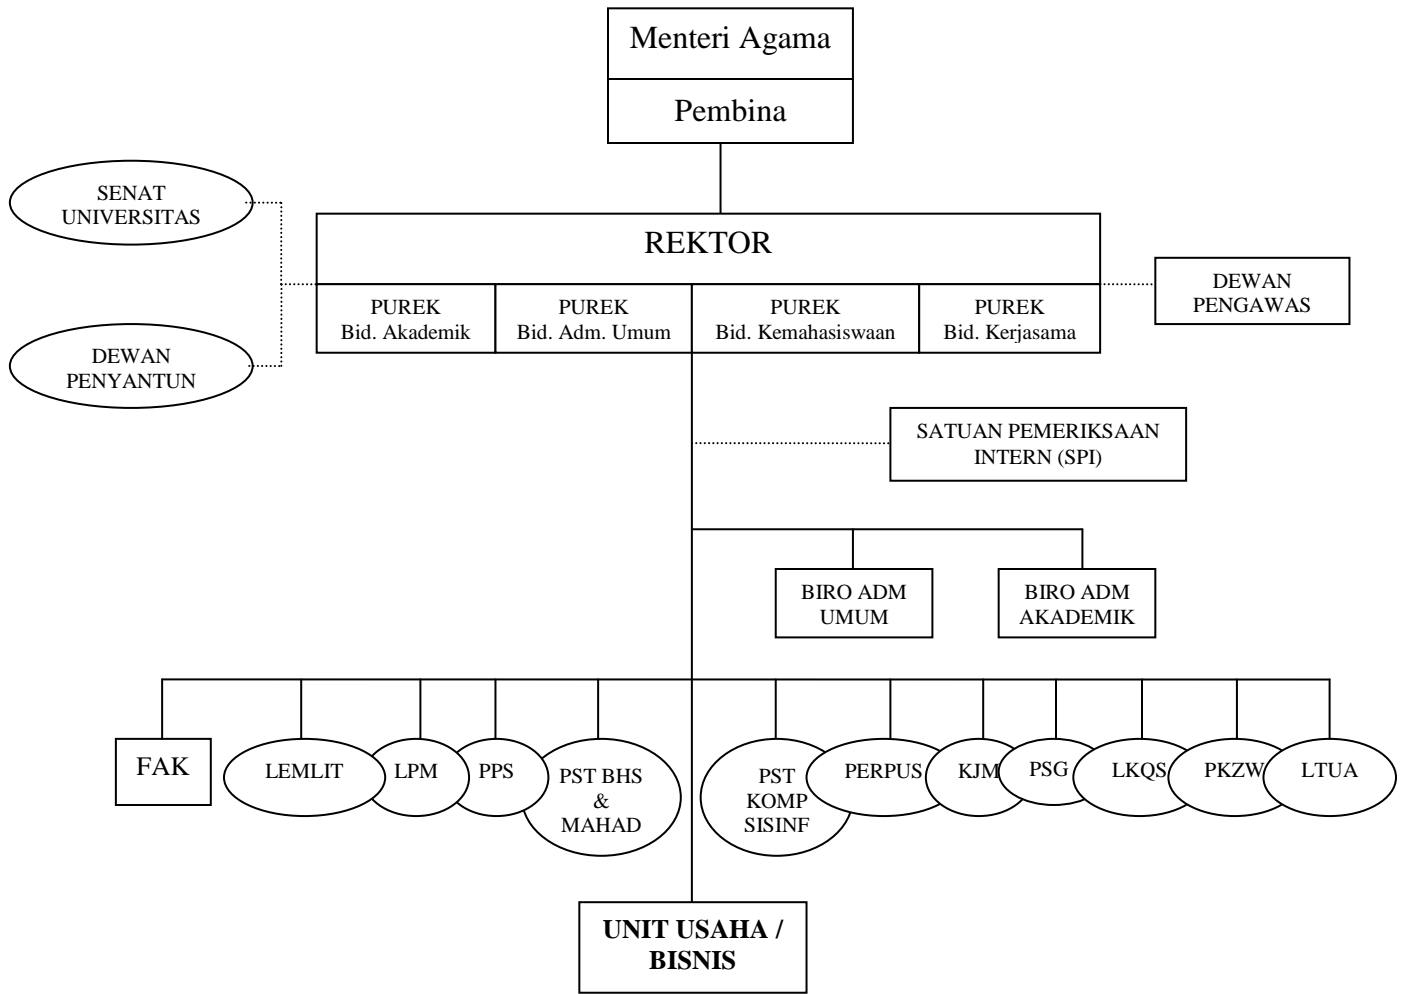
Menteri Agama

Pembina

SENAT UNIVERSITAS

DEWAN PENYANTUN

REKTOR

PUREK
Bid. Akademik

PUREK
Bid. Adm. Umum

PUREK
Bid. Kemahasiswaan

PUREK
Bid. Kerjasama

DEWAN PENGAWAS

SATUAN PEMERIKSAAN INTERN (SPI)

BIRO ADM UMUM

BIRO ADM AKADEMIK

FAK

LEMLIT

LPM

PPS

PST BHS & MAHAD

PST KOMP SISINF

PERPUS

KJM

PSG

LKQS

PKZW

LTUA

UNIT USAHA / BISNIS